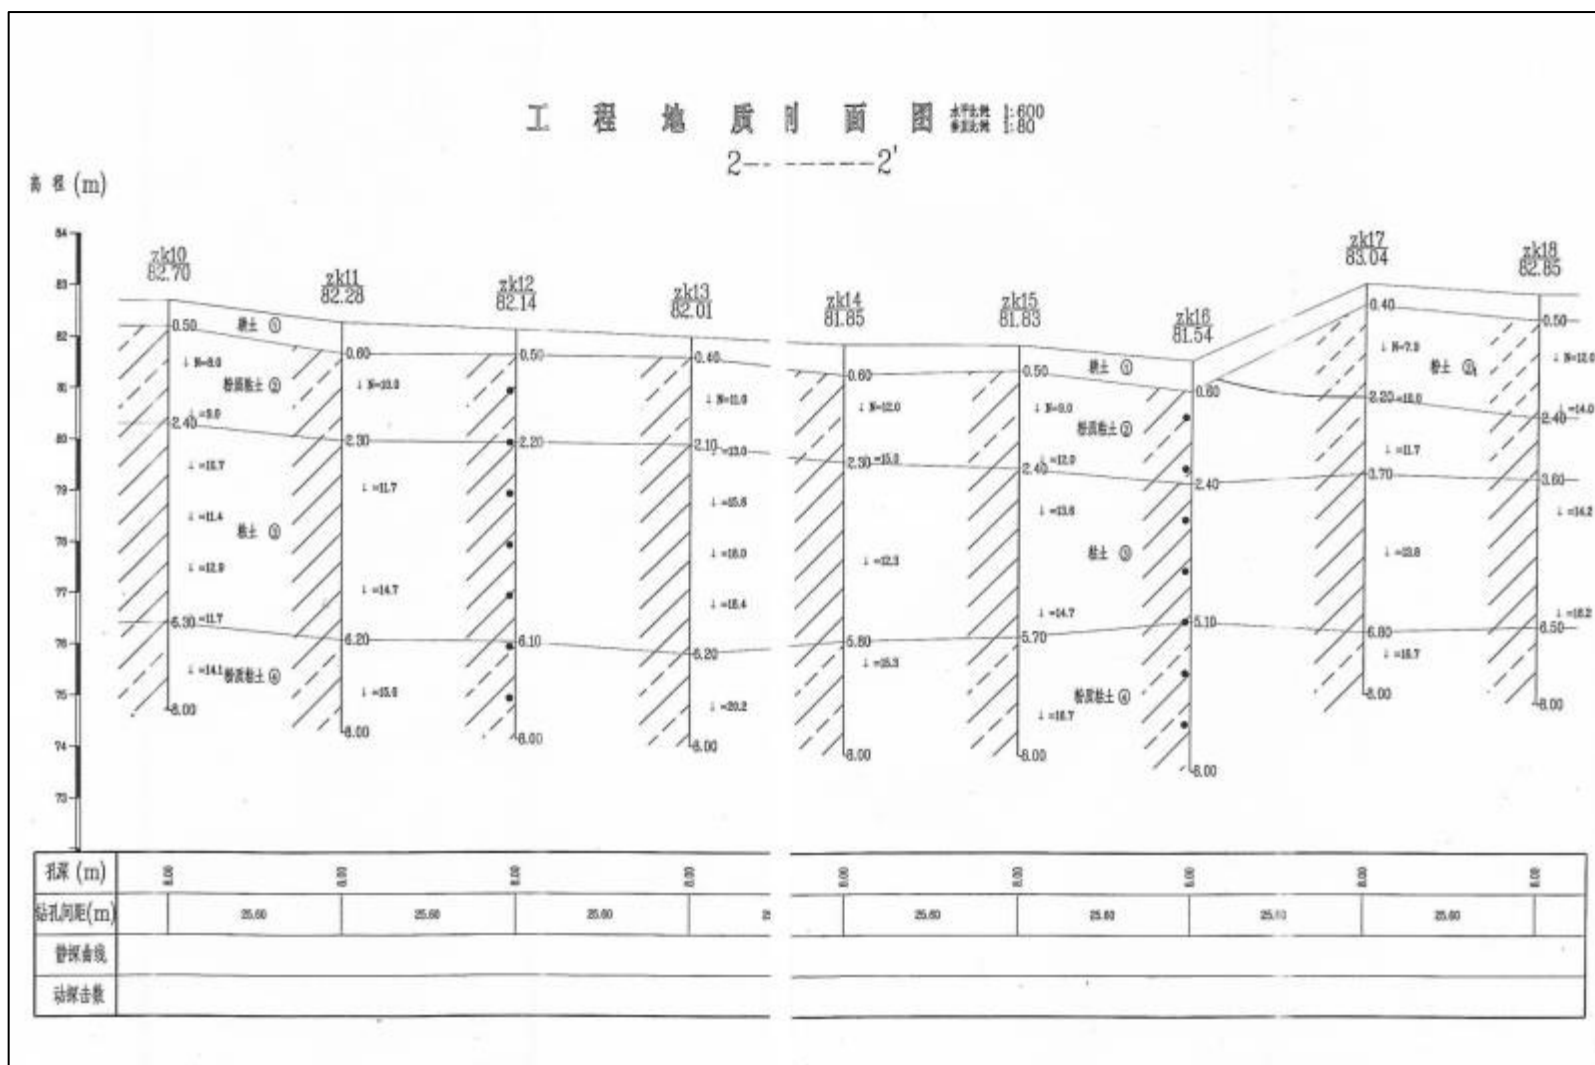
工 程 地 质 剖 面 图 水平比例 1:600 垂直比例 1:80

2-- ------2'

高 程 (m)

84 83 82 81 80 79 78 77 76 75 74 73

zk10 82.70

0.50 耕土 ①
↓ N=8.0
粉质粘土 ②
↓ =9.0
2.40
↓ =10.7
↓ =11.4
粘土 ③
↓ =12.9
6.30 =11.7
↓ =14.1 粉质粘土 ④
8.00

zk11 82.28

0.60
↓ N=10.0
2.30
↓ =11.7
↓ =14.7
6.20
↓ =15.0
8.00

zk12 82.14

0.50
2.20
6.10
8.00

zk13 82.01

0.40
↓ N=11.0
2.10 =13.0
↓ =15.6
↓ =18.0
↓ =18.4
6.20
↓ =20.2
8.00

zk14 81.85

0.60
↓ N=12.0
2.30 =15.0
↓ =12.3
5.80
↓ =15.3
8.00

zk15 81.83

0.50 耕土 ①
↓ N=9.0
粉质粘土 ②
2.40 =12.0
↓ =13.6
粘土 ③
↓ =14.7
5.70
粉质粘土 ④
↓ =16.7
8.00

zk16 81.54

0.80
2.40
5.10
8.00

zk17 83.04

0.40
↓ N=7.9
粉土 ②
2.20 =10.0
↓ =11.7
3.70
↓ =13.8
6.80
↓ =16.7
8.00

zk18 82.85

0.50
↓ N=12.0
2.40 =14.0
3.60
↓ =14.2
↓ =16.2
6.50
8.00

| 孔深 (m) | 8.00 | 8.00 | 8.00 | 8.00 | 8.00 | 8.00 | 8.00 | 8.00 | 8.00 |
|---|---|---|---|---|---|---|---|---|---|
| 钻孔间距(m) | 25.60 | 25.60 | 25.60 | 25 | 25.60 | 25.60 | 25.60 | 25.60 | |
| 静探曲线 | | | | | | | | | |
| 动探击数 | | | | | | | | | |